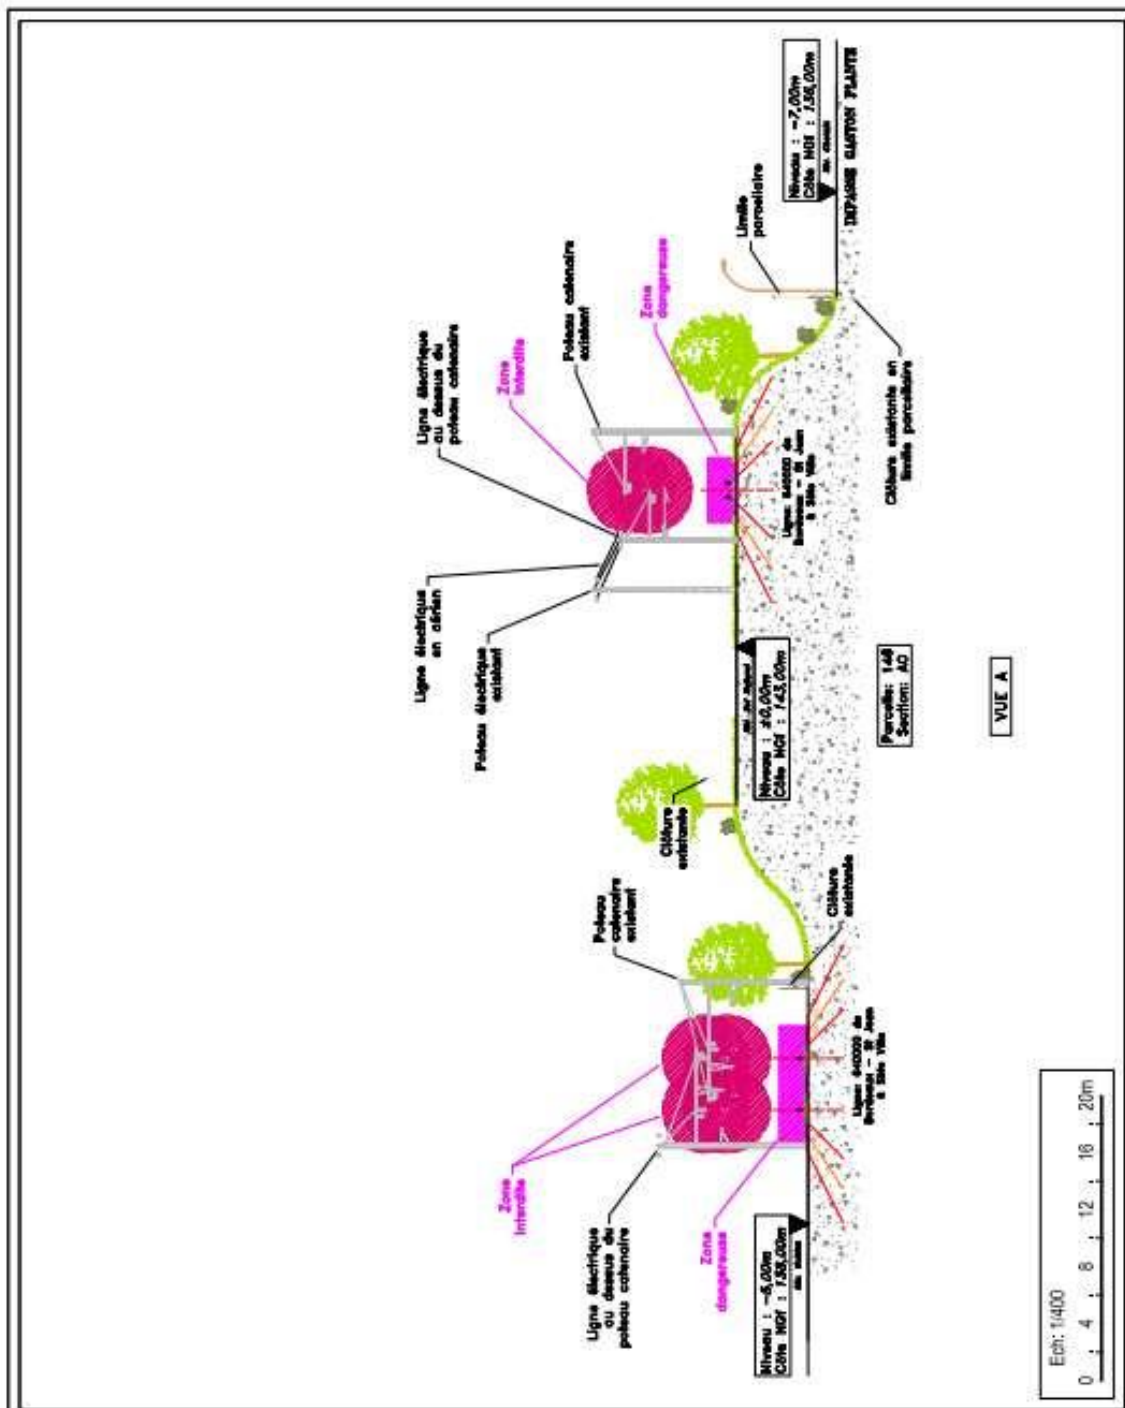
Ligne électrique au dessus du poteau caténaire

Zone interdite

Poteau caténaire existant

Zone dangereuse

Limite parcellaire

Niveau : -7,00m
Côte NGI : 150,00m

IMPASSE GASTON PLANTE

Ligne électrique en aérien

Poteau électrique existant

Ligne 640000 de Bordeaux - St Jean à Irun Ville

Clôture existante en limite parcellaire

Niveau : ±0,00m
Côte NGI : 143,00m

Parcelle : 148
Section: AO

VUE A

Clôture existante

Poteau caténaire existant

Clôture existante

Zone interdite

Ligne 640000 de Bordeaux - St Jean à Irun Ville

Ligne électrique au dessus du poteau caténaire

Zone dangereuse

Niveau : -5,00m
Côte NGI : 158,00m

Ech: 1/400
0 4 8 12 16 20m